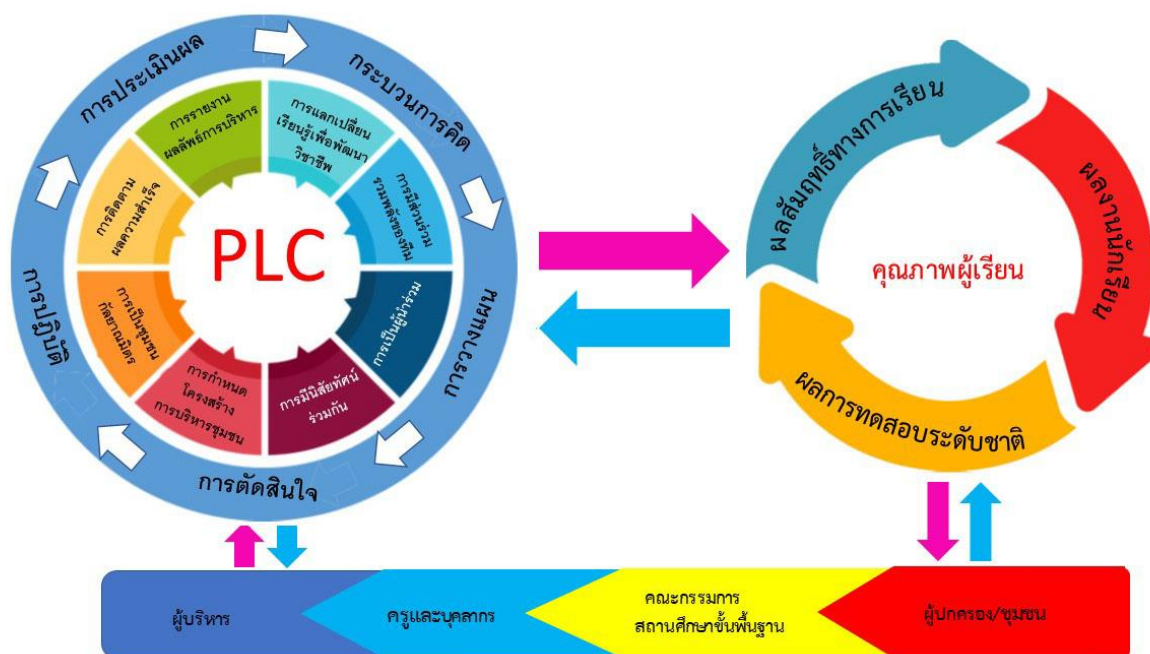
การประเมินผล

กระบวนการคิด

การวางแผน

การตัดสินใจ

การปฏิบัติ

การรายงานผลลัพธ์การบริหาร

การแลกเปลี่ยนเรียนรู้เพื่อพัฒนาวิชาชีพ

การมีส่วนร่วมรวมพลังของทีม

การเป็นผู้นำร่วม

การมีวิสัยทัศน์ร่วมกัน

การกำหนดโครงสร้างการบริหารชุมชน

การเป็นชุมชนกัลยาณมิตร

การติดตามผลความสำเร็จ

PLC

ผลสัมฤทธิ์ทางการเรียน

ผลงานนักเรียน

ผลการทดสอบระดับชาติ

คุณภาพผู้เรียน

ผู้บริหาร

ครูและบุคลากร

คณะกรรมการสถานศึกษาขั้นพื้นฐาน

ผู้ปกครอง/ชุมชน